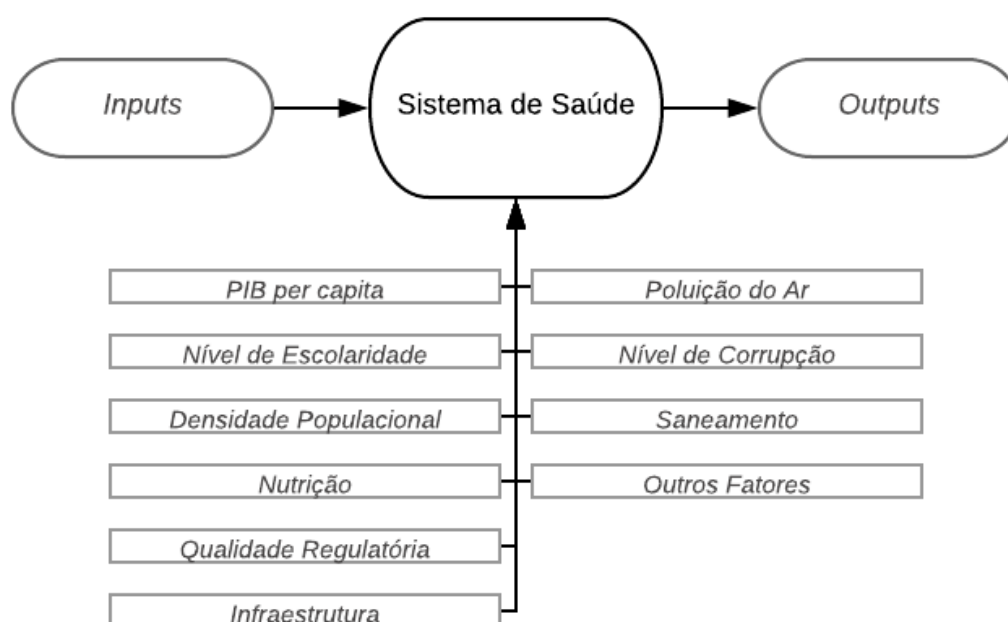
Inputs

Sistema de Saúde

Outputs

PIB per capita

Poluição do Ar

Nível de Escolaridade

Nível de Corrupção

Densidade Populacional

Saneamento

Nutrição

Outros Fatores

Qualidade Regulatória

Infraestrutura